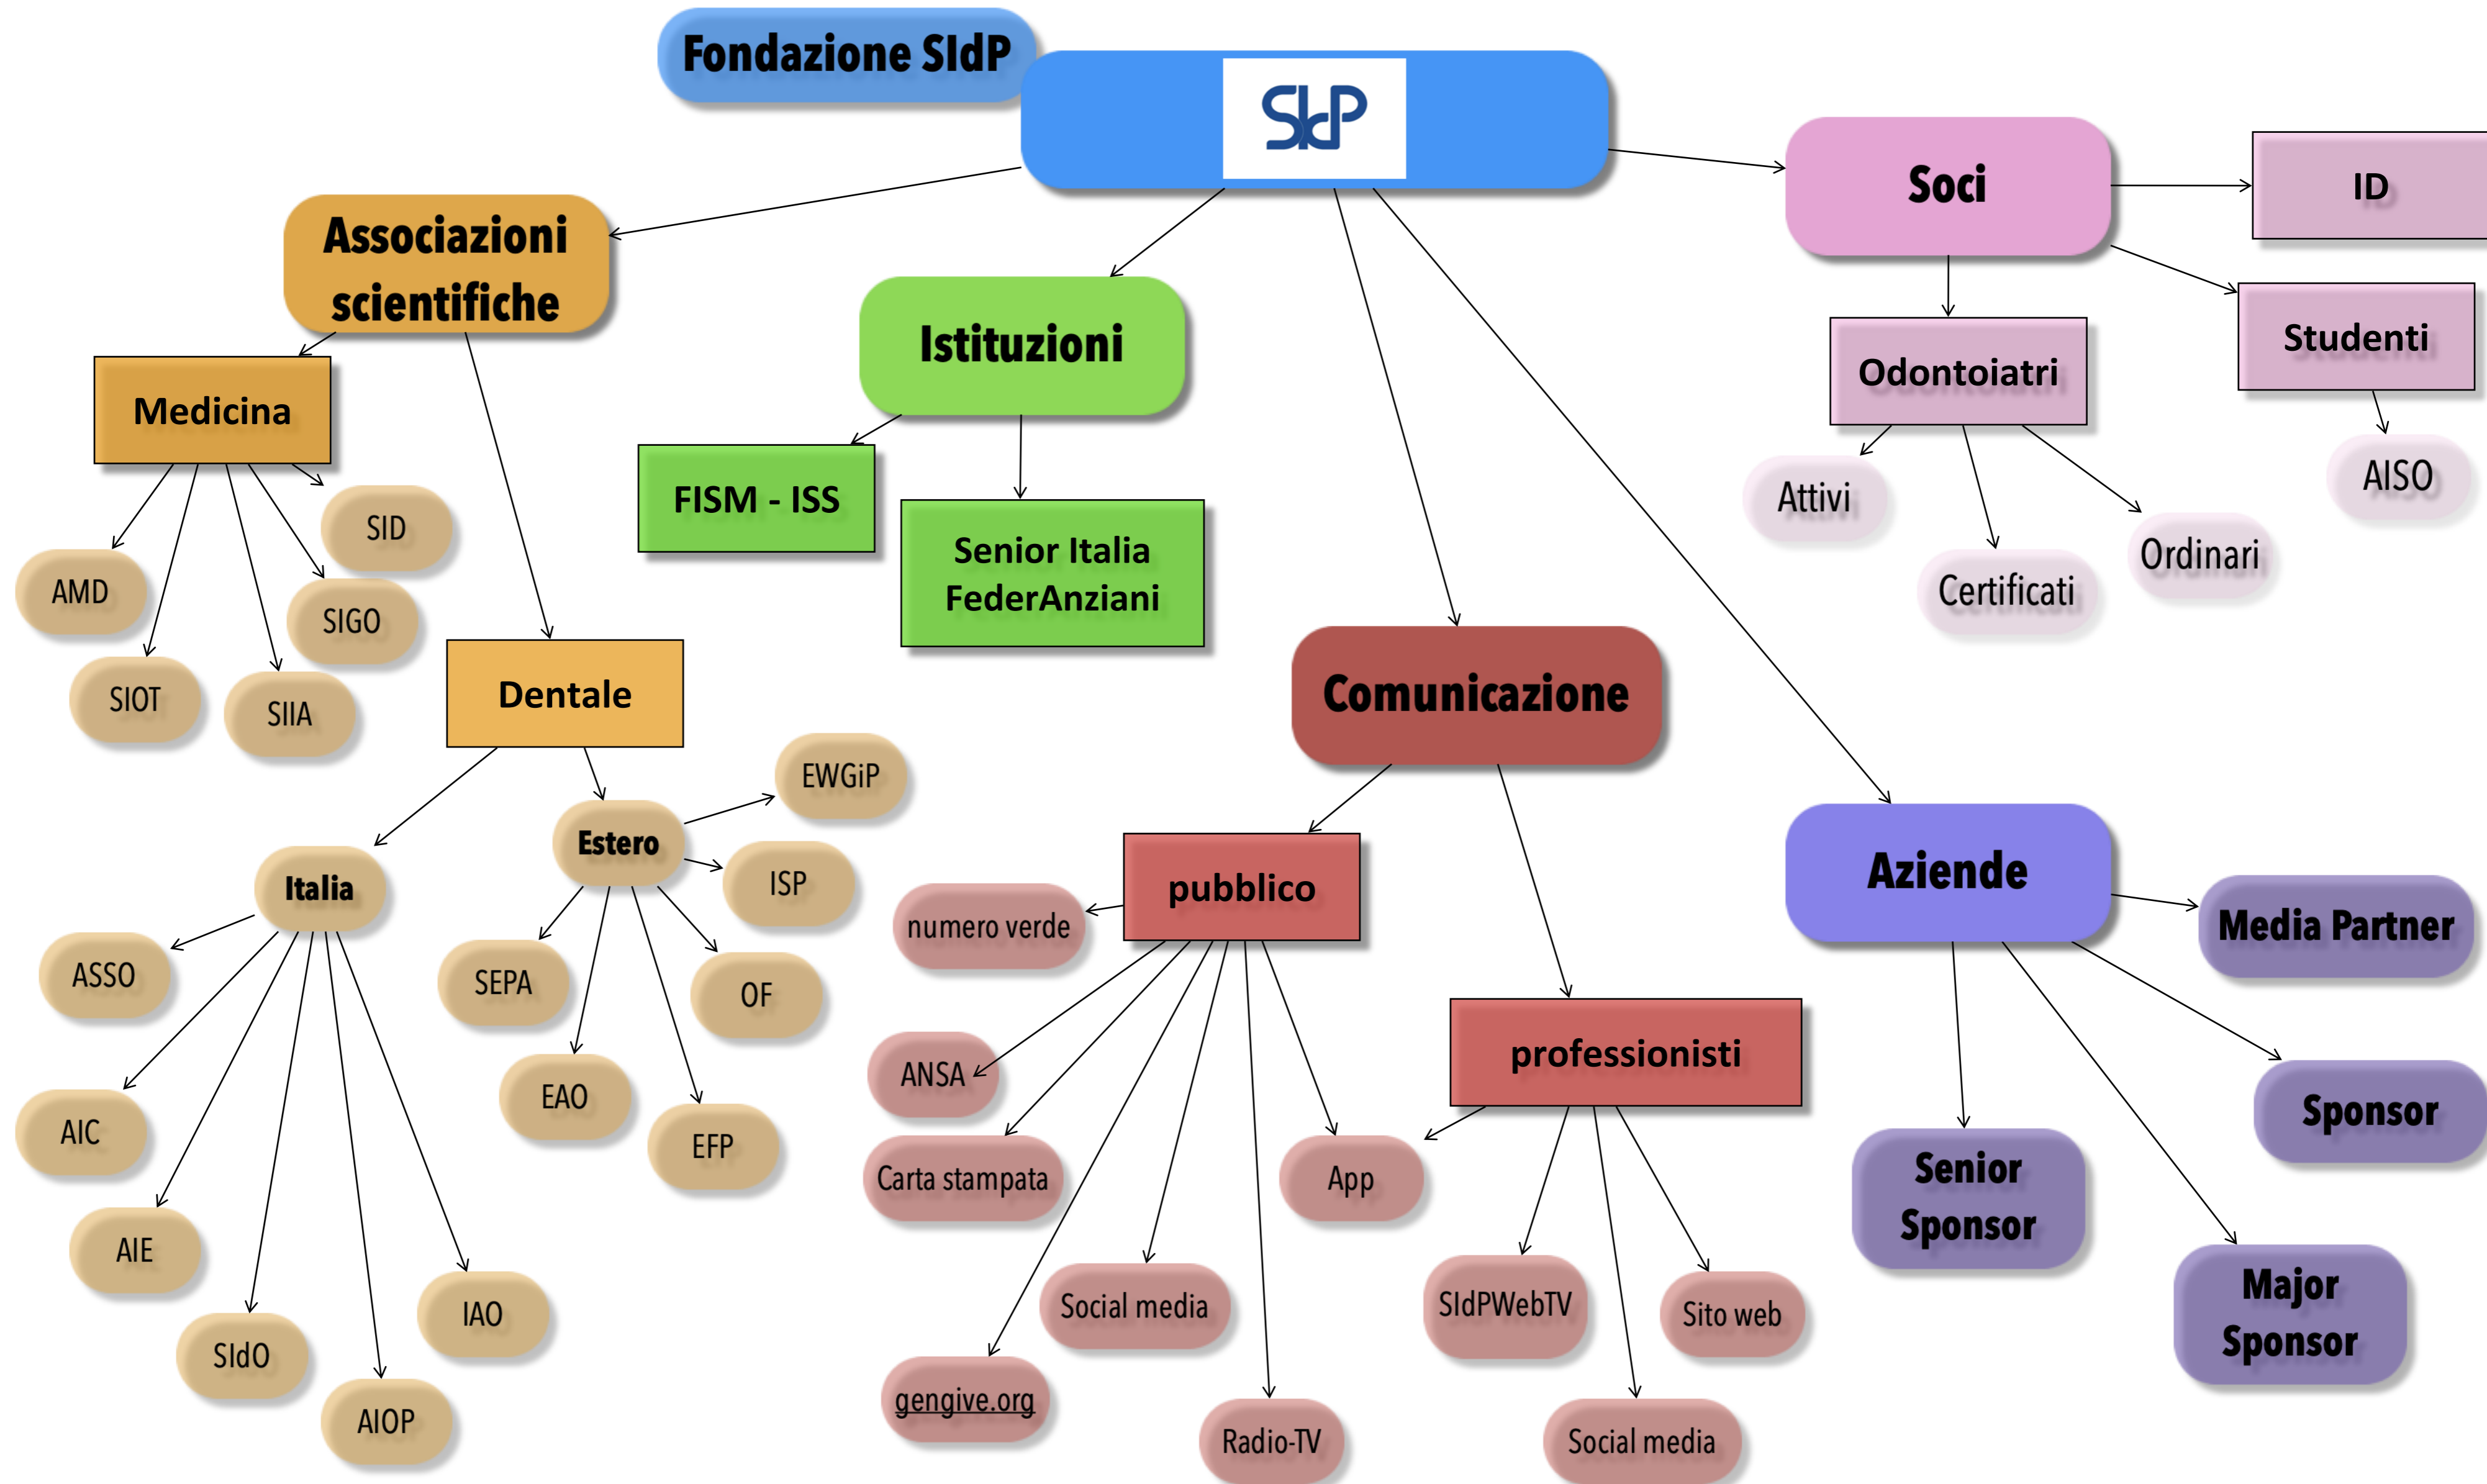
Fondazione SIdP

SIdP

Associazioni scientifiche

Medicina

AMD

SIOT

SIIA

SIGO

SID

Dentale

Italia

ASSO

AIC

AIE

SIdO

AIOP

IAO

Estero

EWGiP

ISP

OF

EFP

EAO

SEPA

Istituzioni

FISM - ISS

Senior Italia FederAnziani

Comunicazione

pubblico

numero verde

ANSA

Carta stampata

gengive.org

Social media

Radio-TV

App

professionisti

SIdPWebTV

Social media

Sito web

Soci

ID

Studenti

AISO

Odontoiatri

Attivi

Certificati

Ordinari

Aziende

Media Partner

Sponsor

Senior Sponsor

Major Sponsor